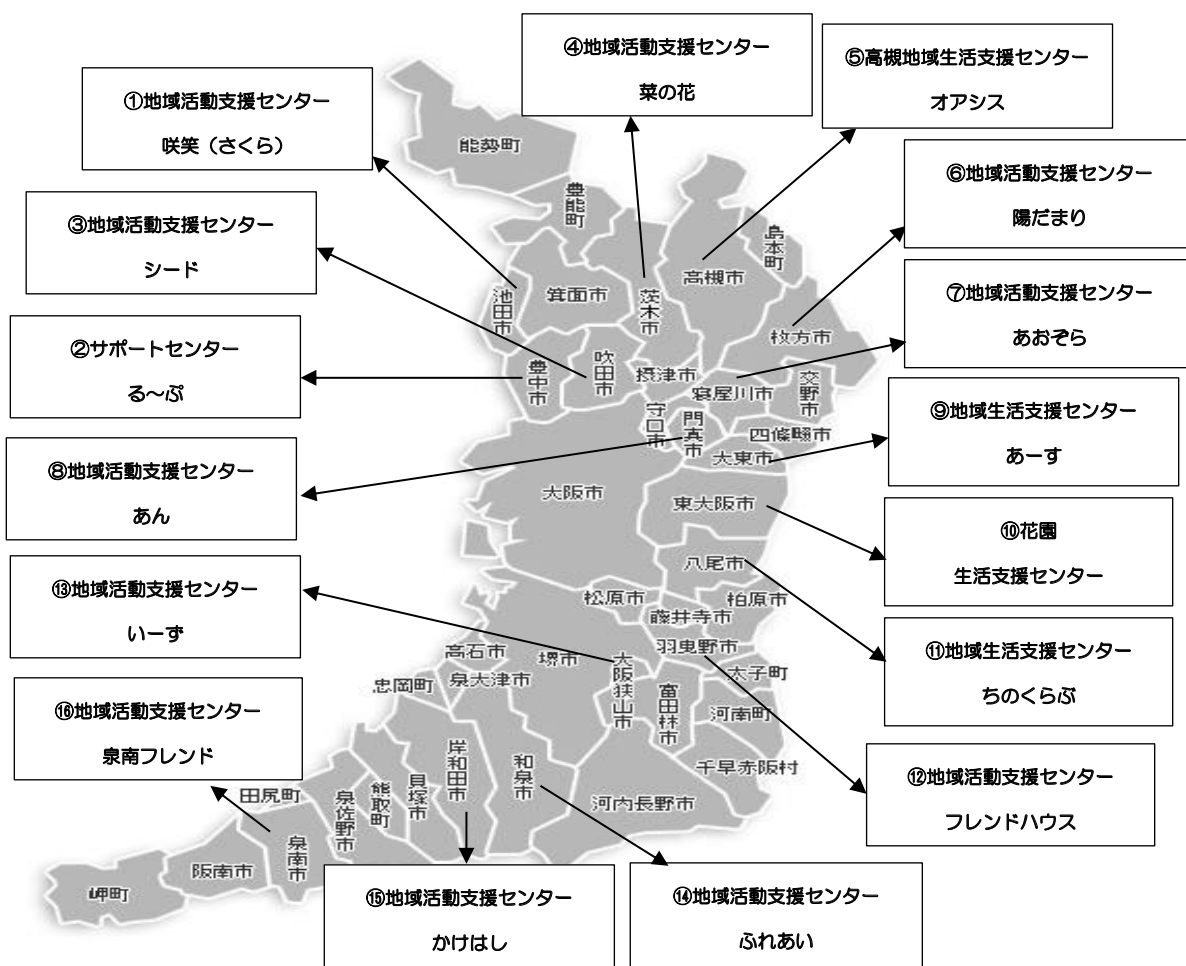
④地域活動支援センター
菜の花

⑤高槻地域生活支援センター
オアシス

①地域活動支援センター
咲笑（さくら）

⑥地域活動支援センター
陽だまり

③地域活動支援センター
シード

⑦地域活動支援センター
あおぞら

②サポートセンター
る～ぷ

⑨地域生活支援センター
あーす

⑧地域活動支援センター
あん

⑩花園
生活支援センター

⑬地域活動支援センター
いーず

⑪地域生活支援センター
ちのくらぶ

⑯地域活動支援センター
泉南フレンド

⑫地域活動支援センター
フレンドハウス

⑮地域活動支援センター
かけはし

⑭地域活動支援センター
ふれあい

能勢町
豊能町
島本町
池田市
箕面市
茨木市
高槻市
枚方市
豊中市
吹田市
摂津市
寝屋川市
交野市
守口市
門真市
四條畷市
大東市
大阪市
東大阪市
八尾市
松原市
柏原市
藤井寺市
羽曳野市
高石市
堺市
大阪狭山市
太子町
忠岡町
泉大津市
富田林市
河南町
岸和田市
和泉市
千早赤阪村
田尻町
泉佐野市
熊取町
貝塚市
河内長野市
泉南市
阪南市
岬町